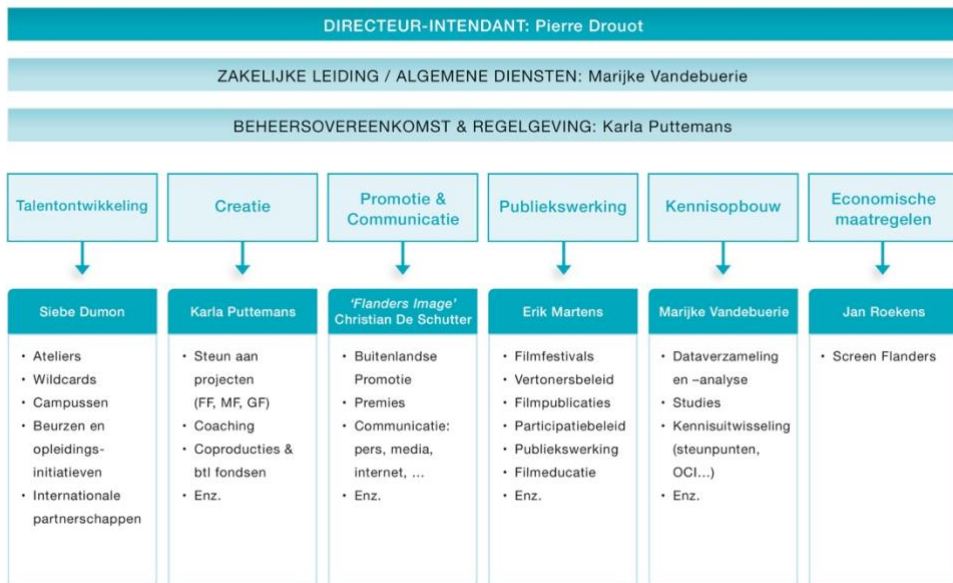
DIRECTEUR-INTENDANT: Pierre Drouot

ZAKELIJKE LEIDING / ALGEMENE DIENSTEN: Marijke Vandebuerie

BEHEERSOVEREENKOMST & REGELGEVING: Karla Puttemans

Talentontwikkeling

Siebe Dumon

- Ateliers
- Wildcards
- Campussen
- Beurzen en opleidingsinitiatieven
- Internationale partnerschappen

Creatie

Karla Puttemans

- Steun aan projecten (FF, MF, GF)
- Coaching
- Coproducties & btl fondsen
- Enz.

Promotie & Communicatie

'Flanders Image' Christian De Schutter

- Buitenlandse Promotie
- Premies
- Communicatie: pers, media, internet, ...
- Enz.

Publiekswerking

Erik Martens

- Filmfestivals
- Vertonersbeleid
- Filmpublicaties
- Participatiebeleid
- Publiekswerking
- Filmeducatie
- Enz.

Kennisopbouw

Marijke Vandebuerie

- Dataverzameling en –analyse
- Studies
- Kennisuitwisseling (steunpunten, OCI...)
- Enz.

Economische maatregelen

Jan Roekens

- Screen Flanders